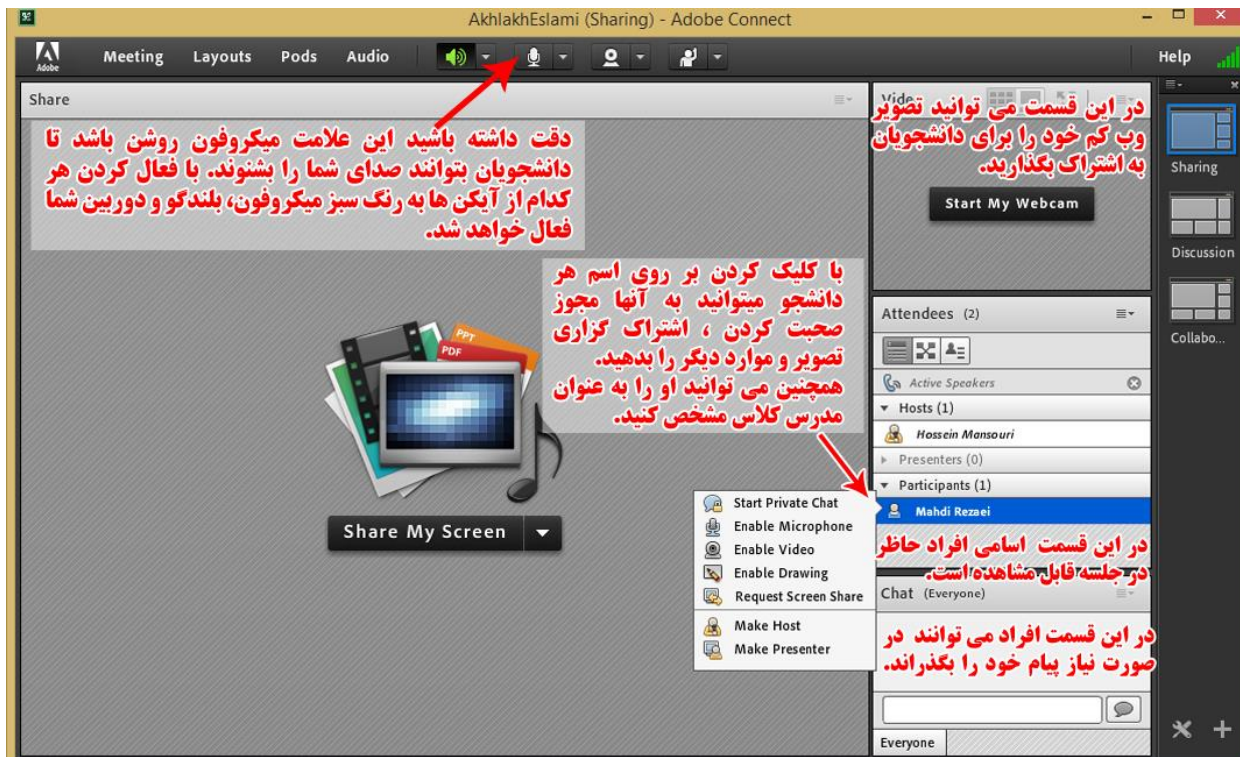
AkhlakhEslami (Sharing) - Adobe Connect

Adobe

Meeting Layouts Pods Audio

Help

Share

دقت داشته باشید این علامت میکروفون روشن باشد تا دانشجویان بتوانند صدای شما را بشنوند. با فعال کردن هر کدام از آیکن ها به رنگ سبز میکروفون، بلندگو و دوربین شما فعال خواهد شد.

با کلیک کردن بر روی اسم هر دانشجو میتوانید به آنها مجوز صحبت کردن ، اشتراک گزاری تصویر و موارد دیگر را بدهید. همچنین می توانید او را به عنوان مدرس کلاس مشخص کنید.

PPT
PDF

Share My Screen

Video

در این قسمت می توانید تصویر وب کم خود را برای دانشجویان به اشتراک بگذارید.

Start My Webcam

Attendees (2)

Active Speakers

Hosts (1)

Hossein Mansouri

Presenters (0)

Participants (1)

Mahdi Rezaei

Start Private Chat
Enable Microphone
Enable Video
Enable Drawing
Request Screen Share
Make Host
Make Presenter

در این قسمت اسامی افراد حاظر در جلسه قابل مشاهده است.

Chat (Everyone)

در این قسمت افراد می توانند در صورت نیاز پیام خود را بگذراند.

Everyone

Sharing

Discussion

Collabo...